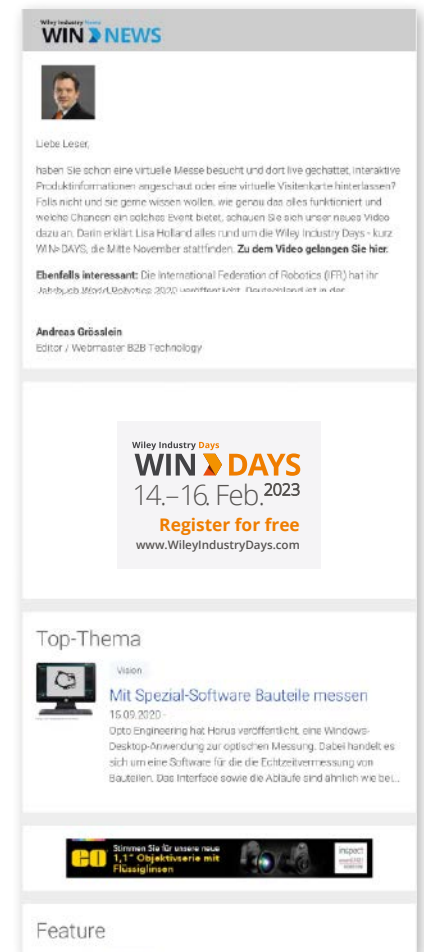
Wiley Industry News
WIN NEWS

Liebe Leser,

haben Sie schon eine virtuelle Messe besucht und dort live gechattet, interaktive Produktinformationen angeschaut oder eine virtuelle Visitenkarte hinterlassen? Falls nicht und sie gerne wissen wollen, wie genau das alles funktioniert und welche Chancen ein solches Event bietet, schauen Sie sich unser neues Video dazu an. Darin erklärt Lisa Holland alles rund um die Wiley Industry Days - kurz WIN>DAYS, die Mitte November stattfinden. Zu dem Video gelangen Sie hier.

Ebenfalls interessant: Die International Federation of Robotics (IFR) hat ihr Jahrbuch World Robotics 2020 veröffentlicht. Deutschland ist in der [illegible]

Andreas Grösslein
Editor / Webmaster B2B Technology

Wiley Industry Days
WIN DAYS
14.–16. Feb. 2023
Register for free
www.WileyIndustryDays.com

Top-Thema

Vision

Mit Spezial-Software Bauteile messen

15.09.2020 -
Opto Engineering hat Horus veröffentlicht, eine Windows-Desktop-Anwendung zur optischen Messung. Dabei handelt es sich um eine Software für die Echtzeitvermessung von Bauteilen. Das Interface sowie die Abläufe sind ähnlich wie bei...

Stimmen Sie für unsere neue 1,1" Objektivserie mit Flüssiglinsen

inspect

Feature